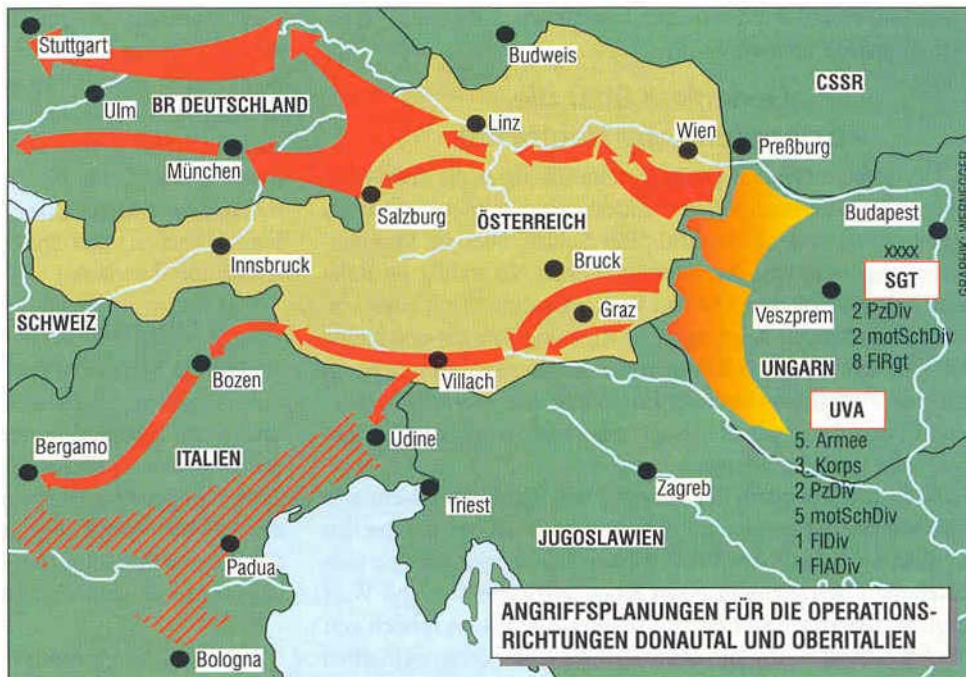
Stuttgart
Budweis
CSSR
Ulm
BR DEUTSCHLAND
Linz
Wien
Preßburg
München
Salzburg
ÖSTERREICH
Budapest
GRAPHIK: WERNERGER
XXXX
SGT
2 PzDiv
2 motSchDiv
8 FlRgt
Innsbruck
Bruck
Graz
Veszprem
SCHWEIZ
UNGARN
Bozen
Villach
UVA
5. Armee
3. Korps
2 PzDiv
5 motSchDiv
1 FlDiv
1 FlADiv
Udine
Bergamo
ITALIEN
Zagreb
Triest
JUGOSLAWIEN
Padua
Bologna
ANGRIFFSPLANUNGEN FÜR DIE OPERATIONSRICHTUNGEN DONAUTAL UND OBERITALIEN